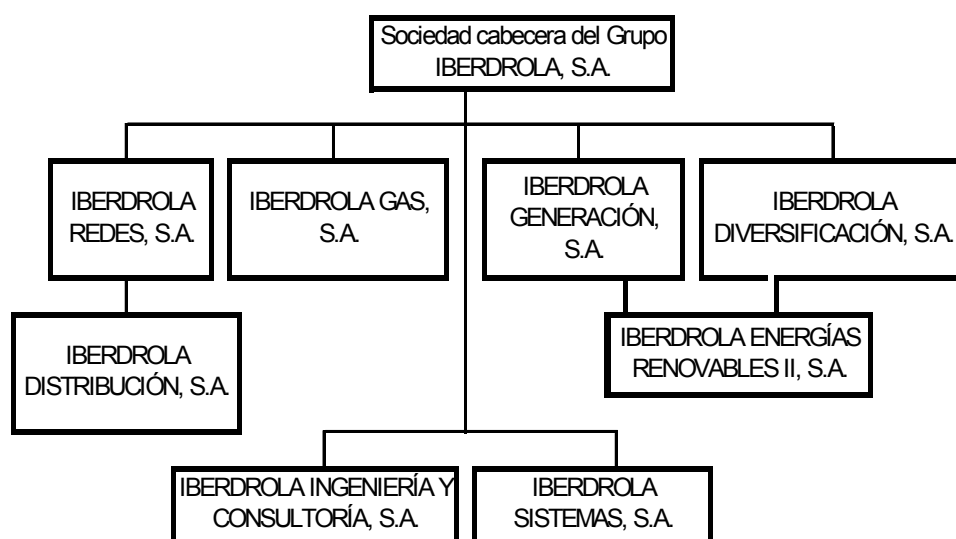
Sociedad cabecera del Grupo
IBERDROLA, S.A.

IBERDROLA REDES, S.A.

IBERDROLA GAS, S.A.

IBERDROLA GENERACIÓN, S.A.

IBERDROLA DIVERSIFICACIÓN, S.A.

IBERDROLA DISTRIBUCIÓN, S.A.

IBERDROLA ENERGÍAS RENOVABLES II, S.A.

IBERDROLA INGENIERÍA Y CONSULTORÍA, S.A.

IBERDROLA SISTEMAS, S.A.